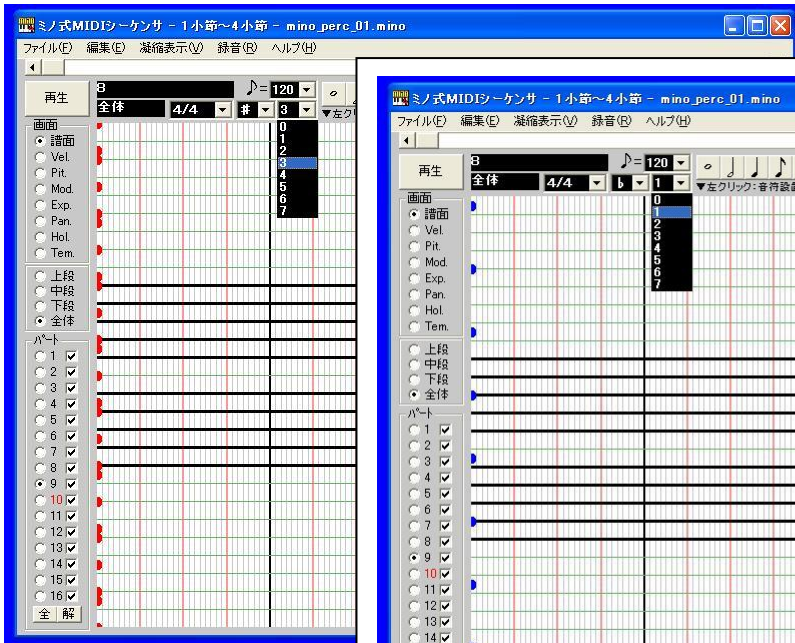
ミノ式MIDIシーケンサ - 1小節～4小節 - mino_perc_01.mino

ファイル(F) 編集(E) 凝縮表示(V) 録音(R) ヘルプ(H)

再生

8
全体 4/4 # 3
♪=120
▼左ク

0
1
2
3
4
5
6
7

画面
譜面
Vel.
Pit.
Mod.
Exp.
Pan.
Hol.
Tem.

上段
中段
下段
全体

パート
1
2
3
4
5
6
7
8
9
10
11
12
13
14
15
16
全 解

ミノ式MIDIシーケンサ - 1小節～4小節 - mino_perc_01.mino

ファイル(F) 編集(E) 凝縮表示(V) 録音(R) ヘルプ(H)

再生

8
全体 4/4 ♭ 1
♪=120
▼左クリック：音符設

0
1
2
3
4
5
6
7

画面
譜面
Vel.
Pit.
Mod.
Exp.
Pan.
Hol.
Tem.

上段
中段
下段
全体

パート
1
2
3
4
5
6
7
8
9
10
11
12
13
14